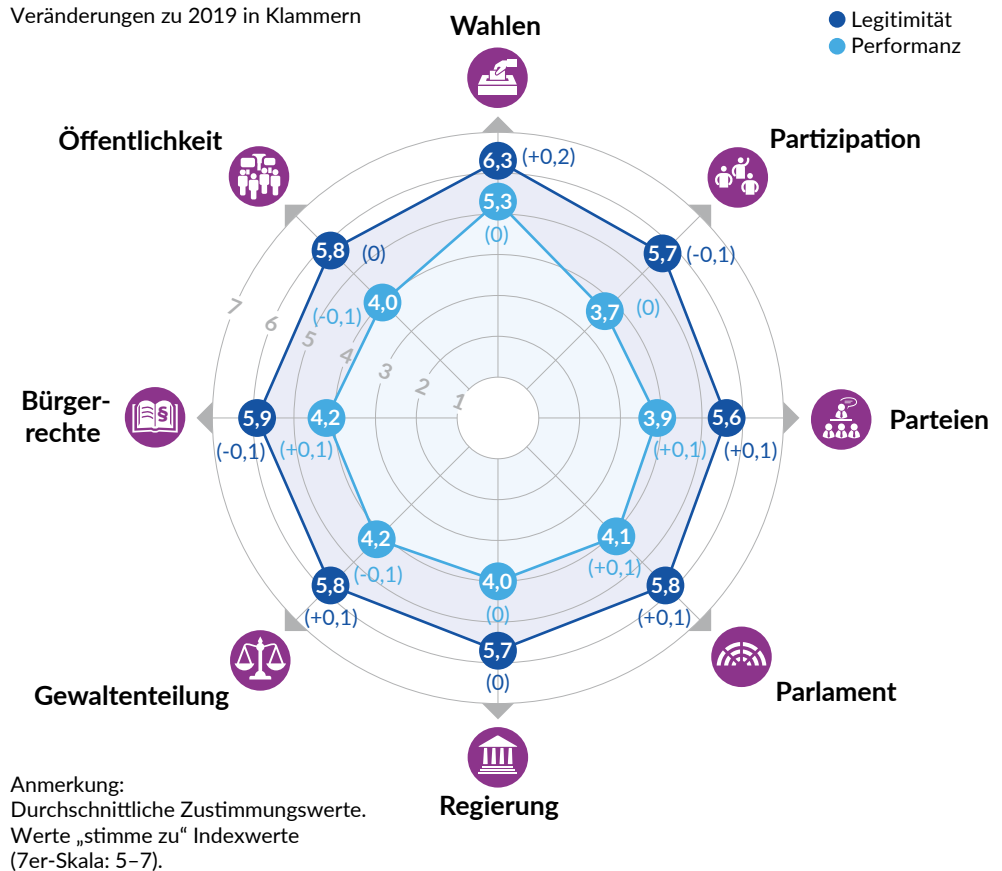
Veränderungen zu 2019 in Klammern

Legitimität
Performanz

Wahlen
6,3 (+0,2)
5,3 (0)

Partizipation
5,7 (-0,1)
3,7 (0)

Parteien
5,6 (+0,1)
3,9 (+0,1)

Parlament
5,8 (+0,1)
4,1 (+0,1)

Regierung
5,7 (0)
4,0 (0)

Gewaltenteilung
5,8 (+0,1)
4,2 (-0,1)

Bürgerrechte
5,9 (-0,1)
4,2 (+0,1)

Öffentlichkeit
5,8 (0)
4,0 (-0,1)

7
6
5
4
3
2
1

Anmerkung:
Durchschnittliche Zustimmungswerte.
Werte „stimme zu“ Indexwerte
(7er-Skala: 5–7).